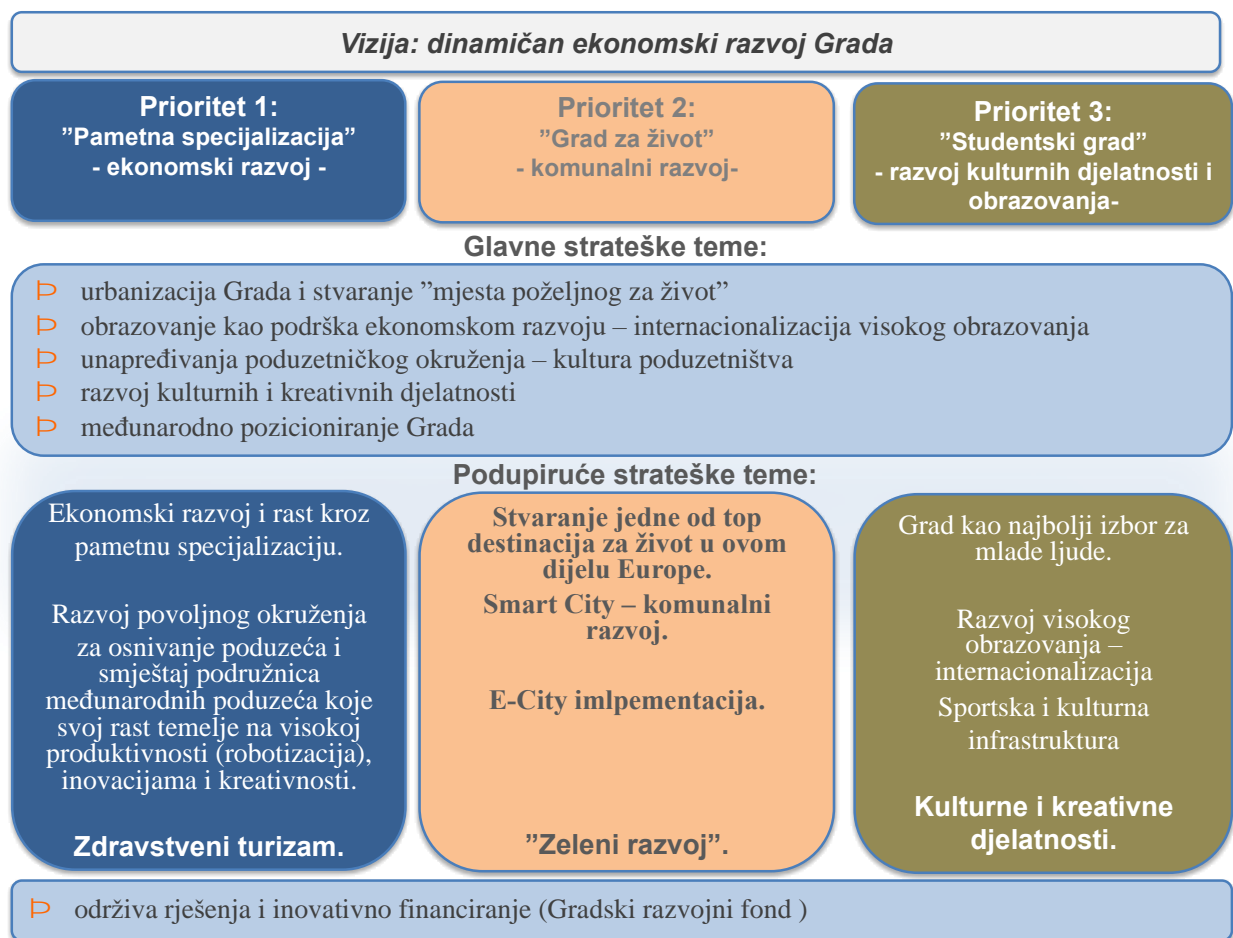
Vizija: dinamičan ekonomski razvoj Grada

Prioritet 1:
”Pametna specijalizacija”
- ekonomski razvoj -

Prioritet 2:
”Grad za život”
- komunalni razvoj-

Prioritet 3:
”Studentski grad”
- razvoj kulturnih djelatnosti i obrazovanja-

Glavne strateške teme:

urbanizacija Grada i stvaranje ”mjesta poželjnog za život”
obrazovanje kao podrška ekonomskom razvoju – internacionalizacija visokog obrazovanja
unapređivanja poduzetničkog okruženja – kultura poduzetništva
razvoj kulturnih i kreativnih djelatnosti
međunarodno pozicioniranje Grada

Podupiruće strateške teme:

Ekonomski razvoj i rast kroz pametnu specijalizaciju.

Razvoj povoljnog okruženja za osnivanje poduzeća i smještaj podružnica međunarodnih poduzeća koje svoj rast temelje na visokoj produktivnosti (robotizacija), inovacijama i kreativnosti.

Zdravstveni turizam.

Stvaranje jedne od top destinacija za život u ovom dijelu Europe.

Smart City – komunalni razvoj.

E-City imlpementacija.

”Zeleni razvoj”.

Grad kao najbolji izbor za mlade ljude.

Razvoj visokog obrazovanja – internacionalizacija

Sportska i kulturna infrastruktura

Kulturne i kreativne djelatnosti.

održiva rješenja i inovativno financiranje (Gradski razvojni fond )